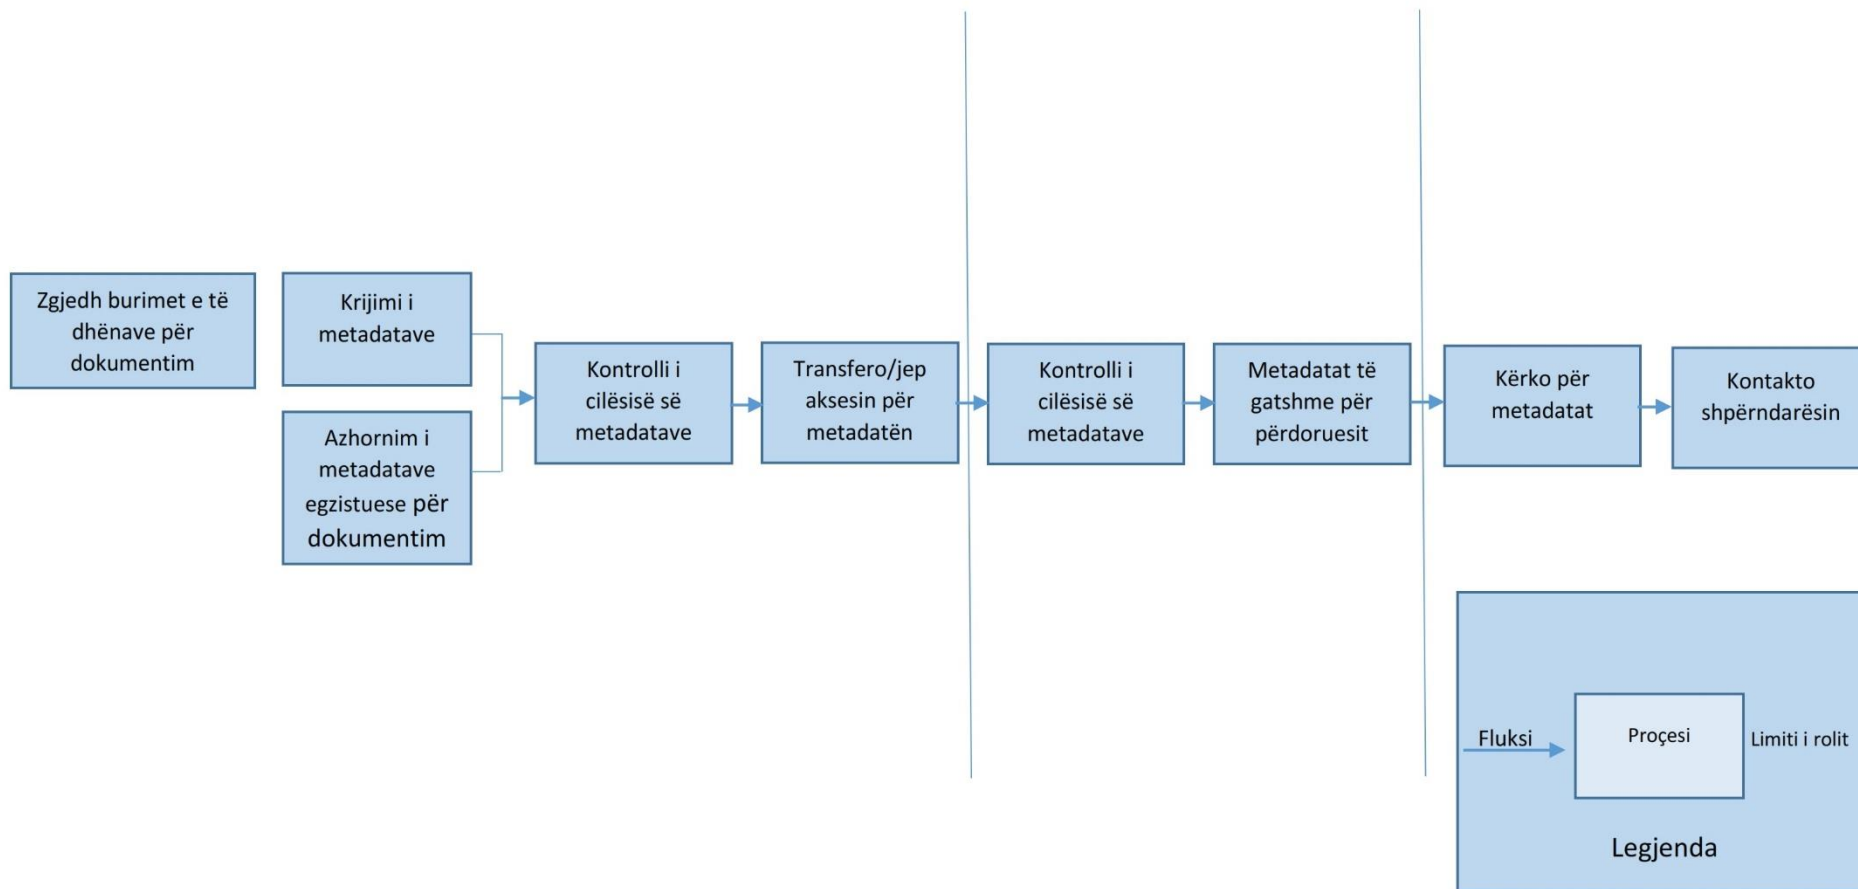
Zgjedh burimet e të dhënave për dokumentim

Krijimi i metadatave

Azhornim i metadatave egzistuese për dokumentim

Kontrolli i cilësisë së metadatave

Transfero/jep aksesin për metadatën

Kontrolli i cilësisë së metadatave

Metadatat të gatshme për përdoruesit

Kërko për metadatat

Kontakto shpërndarësin

Fluksi

Proçesi

Limiti i rolit

Legjenda